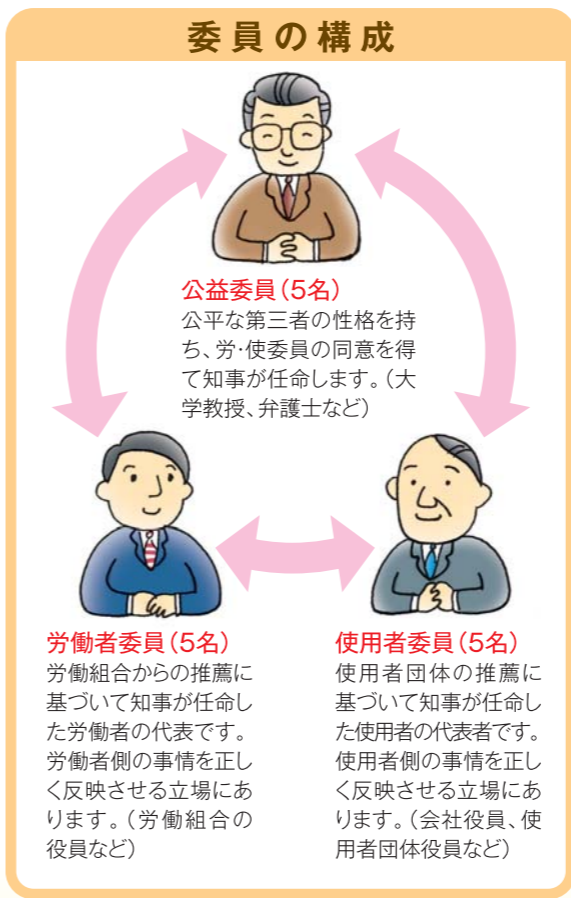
委員の構成

公益委員（5名）
公平な第三者の性格を持ち、労･使委員の同意を得て知事が任命します。（大学教授、弁護士など）

労働者委員（5名）
労働組合からの推薦に基づいて知事が任命した労働者の代表です。労働者側の事情を正しく反映させる立場にあります。（労働組合の役員など）

使用者委員（5名）
使用者団体の推薦に基づいて知事が任命した使用者の代表者です。使用者側の事情を正しく反映させる立場にあります。（会社役員、使用者団体役員など）